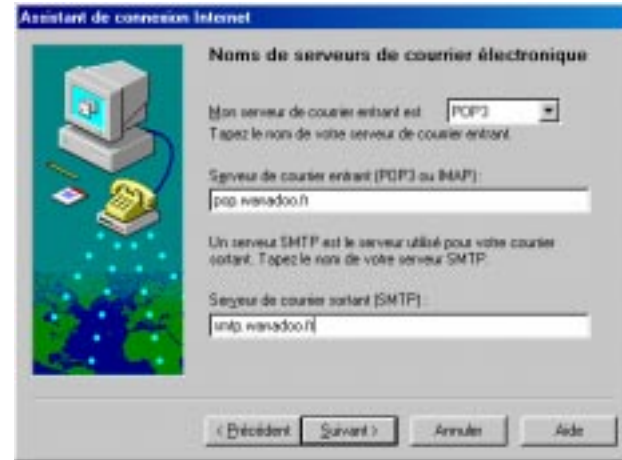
Assistant de connexion Internet

Noms de serveurs de courrier électronique

Mon serveur de courrier entrant est POP3

Tapez le nom de votre serveur de courrier entrant.

Serveur de courrier entrant (POP3 ou IMAP) :

pop.wanadoo.fr

Un serveur SMTP est le serveur utilisé pour votre courrier sortant. Tapez le nom de votre serveur SMTP.

Serveur de courrier sortant (SMTP) :

smtp.wanadoo.fr

< Précédent | Suivant > | Annuler | Aide